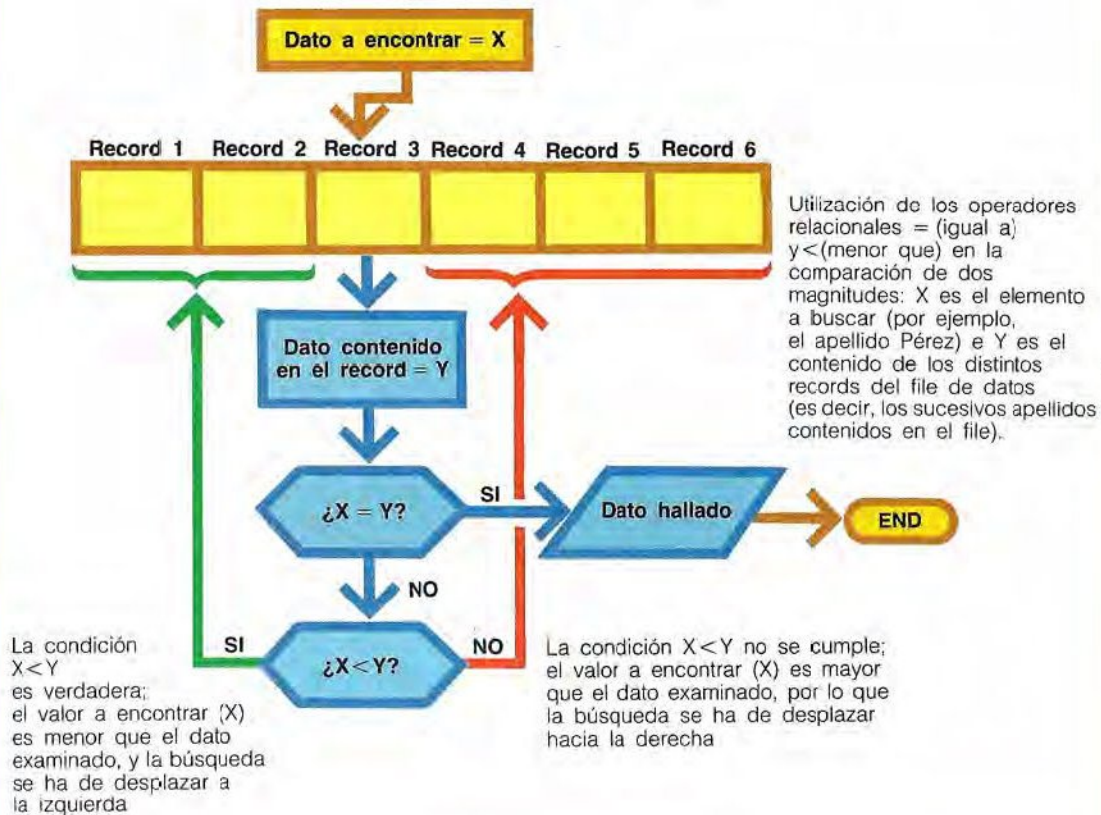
Dato a encontrar = X

Record 1 Record 2 Record 3 Record 4 Record 5 Record 6

Utilización de los operadores relacionales = (igual a) y<(menor que) en la comparación de dos magnitudes: X es el elemento a buscar (por ejemplo, el apellido Pérez) e Y es el contenido de los distintos records del file de datos (es decir, los sucesivos apellidos contenidos en el file).

Dato contenido en el record = Y

¿X = Y?

SI

Dato hallado

END

NO

SI

¿X<Y?

NO

La condición X<Y es verdadera; el valor a encontrar (X) es menor que el dato examinado, y la búsqueda se ha de desplazar a la izquierda

La condición X<Y no se cumple; el valor a encontrar (X) es mayor que el dato examinado, por lo que la búsqueda se ha de desplazar hacia la derecha